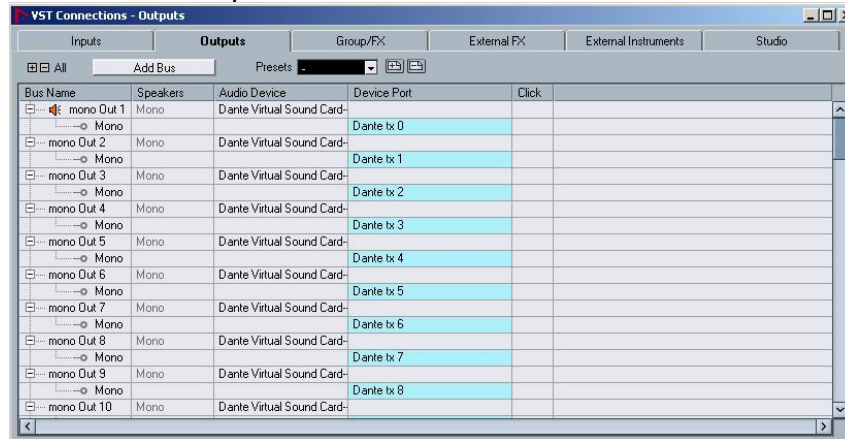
VST Connections - Outputs

Inputs | Outputs | Group/FX | External FX | External Instruments | Studio

All   Add Bus   Presets -

| Bus Name | Speakers | Audio Device | Device Port | Click |
|---|---|---|---|---|
| mono Out 1 | Mono | Dante Virtual Sound Card- | | |
| Mono | | | Dante tx 0 | |
| mono Out 2 | Mono | Dante Virtual Sound Card- | | |
| Mono | | | Dante tx 1 | |
| mono Out 3 | Mono | Dante Virtual Sound Card- | | |
| Mono | | | Dante tx 2 | |
| mono Out 4 | Mono | Dante Virtual Sound Card- | | |
| Mono | | | Dante tx 3 | |
| mono Out 5 | Mono | Dante Virtual Sound Card- | | |
| Mono | | | Dante tx 4 | |
| mono Out 6 | Mono | Dante Virtual Sound Card- | | |
| Mono | | | Dante tx 5 | |
| mono Out 7 | Mono | Dante Virtual Sound Card- | | |
| Mono | | | Dante tx 6 | |
| mono Out 8 | Mono | Dante Virtual Sound Card- | | |
| Mono | | | Dante tx 7 | |
| mono Out 9 | Mono | Dante Virtual Sound Card- | | |
| Mono | | | Dante tx 8 | |
| mono Out 10 | Mono | Dante Virtual Sound Card- | | |